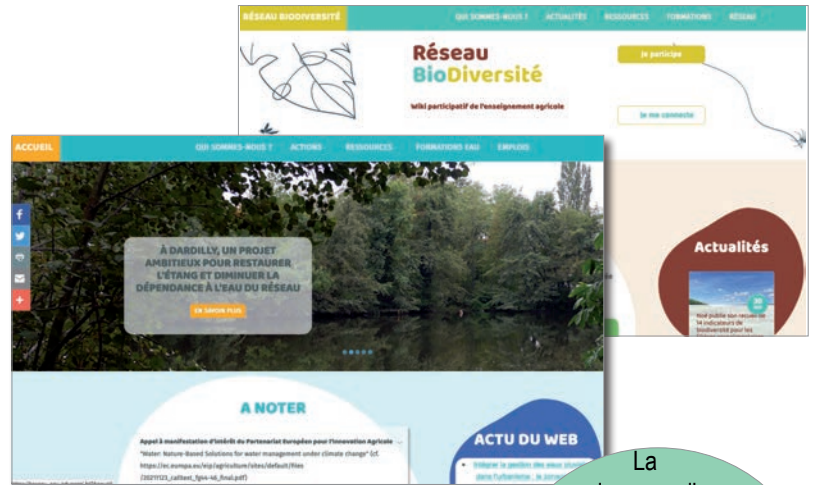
RÉSEAU BIODIVERSITÉ

QUI SOMMES-NOUS ? ACTUALITÉS RESSOURCES FORMATIONS RÉSEAU

Réseau BioDiversité

Wiki participatif de l'enseignement agricole

Je participe

Je me connecte

Actualités

Rod publie son recueil de 14 indicateurs de biodiversité pour les

ACCUEIL

QUI SOMMES-NOUS ? ACTIONS RESSOURCES FORMATIONS EAU EMPLOIS

À DARDILLY, UN PROJET AMBITIEUX POUR RESTAURER L'ÉTANG ET DIMINUER LA DÉPENDANCE À L'EAU DU RÉSEAU

EN SAVOIR PLUS

A NOTER

Appel à manifestation d'intérêt du Partenariat Européen pour l'Innovation Agricole
"Water: Nature-Based Solutions for water management under climate change" (cf. https://ec.europa.eu/eip/agriculture/sites/default/files (20211123_callsext_fgnt-46_final.pdf)

ACTU DU WEB

Intégrer la gestion des eaux pluviales dans l'urbanisme : le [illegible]

La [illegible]